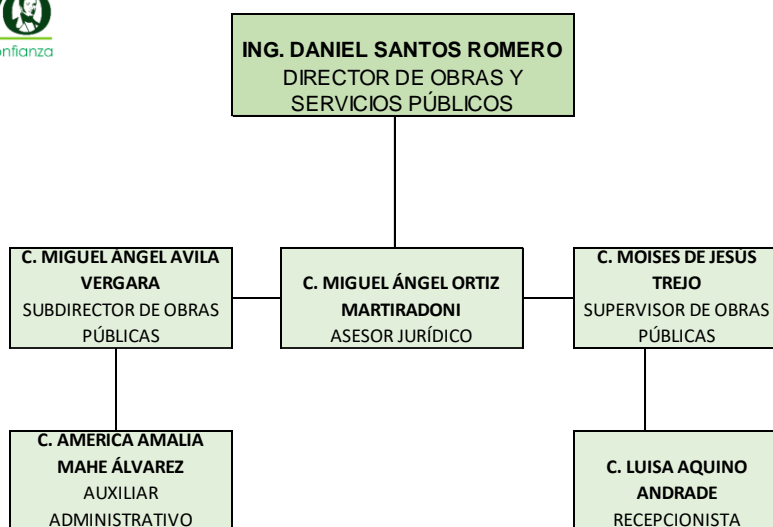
onfianza

**ING. DANIEL SANTOS ROMERO**
DIRECTOR DE OBRAS Y SERVICIOS PÚBLICOS

**C. MIGUEL ÁNGEL AVILA VERGARA**
SUBDIRECTOR DE OBRAS PÚBLICAS

**C. MIGUEL ÁNGEL ORTIZ MARTIRADONI**
ASESOR JURÍDICO

**C. MOISES DE JESUS TREJO**
SUPERVISOR DE OBRAS PÚBLICAS

**C. AMERICA AMALIA MAHE ÁLVAREZ**
AUXILIAR ADMINISTRATIVO

**C. LUISA AQUINO ANDRADE**
RECEPCIONISTA